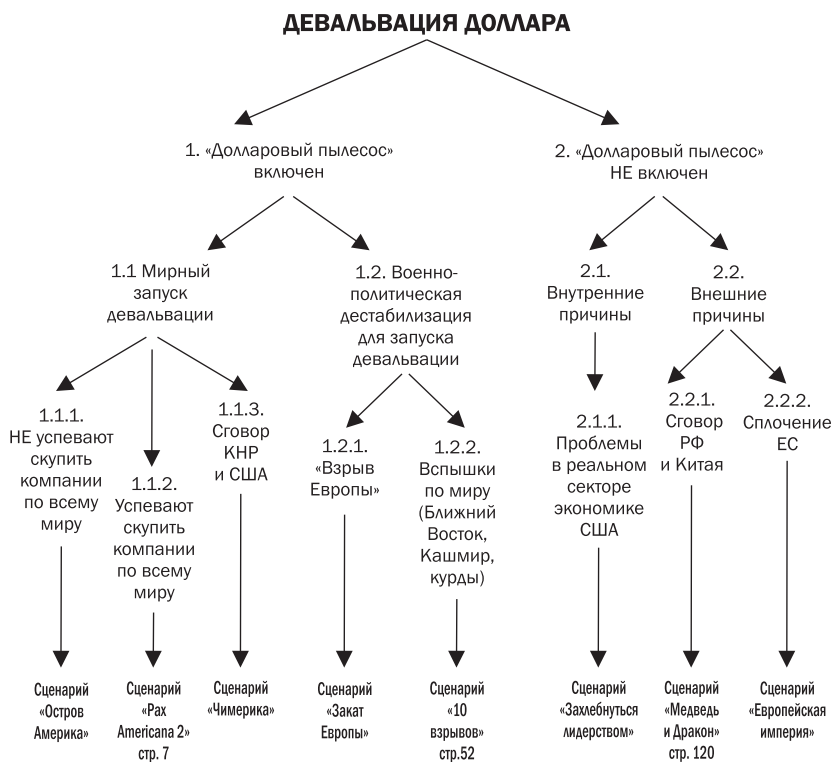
ДЕВАЛЬВАЦИЯ ДОЛЛАРА

1. «Долларовый пылесос» включен

2. «Долларовый пылесос» НЕ включен

1.1 Мирный запуск девальвации

1.2. Военно-политическая дестабилизация для запуска девальвации

2.1. Внутренние причины

2.2. Внешние причины

1.1.1. НЕ успевают скупить компании по всему миру

1.1.2. Успевают скупить компании по всему миру

1.1.3. Сговор КНР и США

1.2.1. «Взрыв Европы»

1.2.2. Вспышки по миру (Ближний Восток, Кашмир, курды)

2.1.1. Проблемы в реальном секторе экономике США

2.2.1. Сговор РФ и Китая

2.2.2. Сплочение ЕС

Сценарий «Остров Америка»

Сценарий «Pax Americana 2» стр. 7

Сценарий «Чимерика»

Сценарий «Закат Европы»

Сценарий «10 взрывов» стр.52

Сценарий «Захлебнуться лидерством»

Сценарий «Медведь и Дракон» стр. 120

Сценарий «Европейская империя»